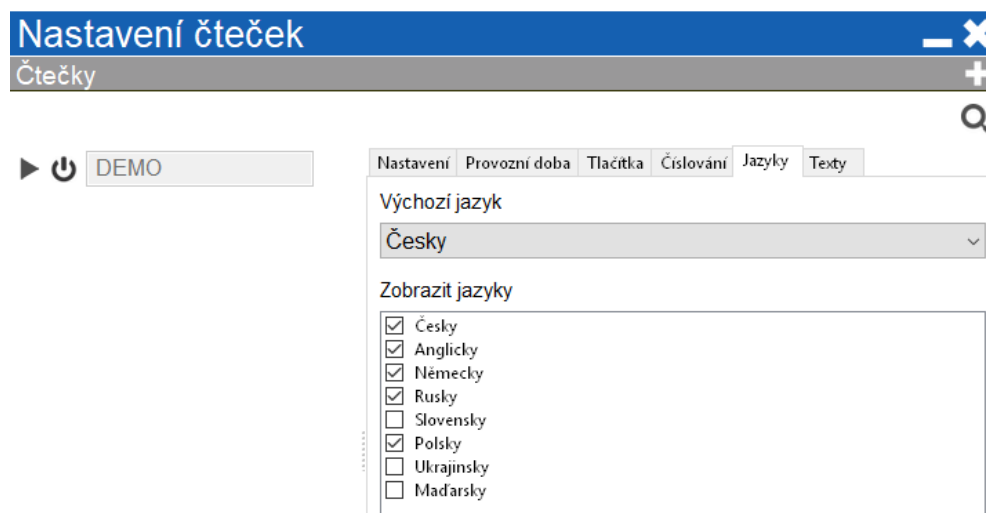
Nastavení čteček

Čtečky

DEMO

Nastavení | Provozní doba | Tlačítka | Číslování | Jazyky | Texty

Výchozí jazyk

Česky

Zobrazit jazyky

Česky
Anglicky
Německy
Rusky
Slovensky
Polsky
Ukrajinsky
Maďarsky